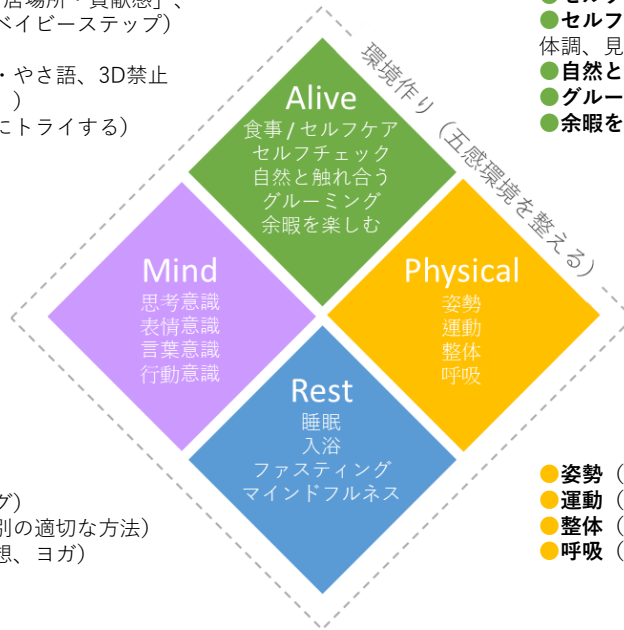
「居場所・貢献感」、
ベイビーステップ）

・やさ語、3D禁止
）
にトライする）

●セルフ
体調、見
●自然と
●グルー
●余暇を

環境作り（五感環境を整える）

Alive
食事 / セルフケア
セルフチェック
自然と触れ合う
グルーミング
余暇を楽しむ

Mind
思考意識
表情意識
言葉意識
行動意識

Physical
姿勢
運動
整体
呼吸

Rest
睡眠
入浴
ファスティング
マインドフルネス

グ）
別の適切な方法）
想、ヨガ）

●姿勢（
●運動（
●整体（
●呼吸（